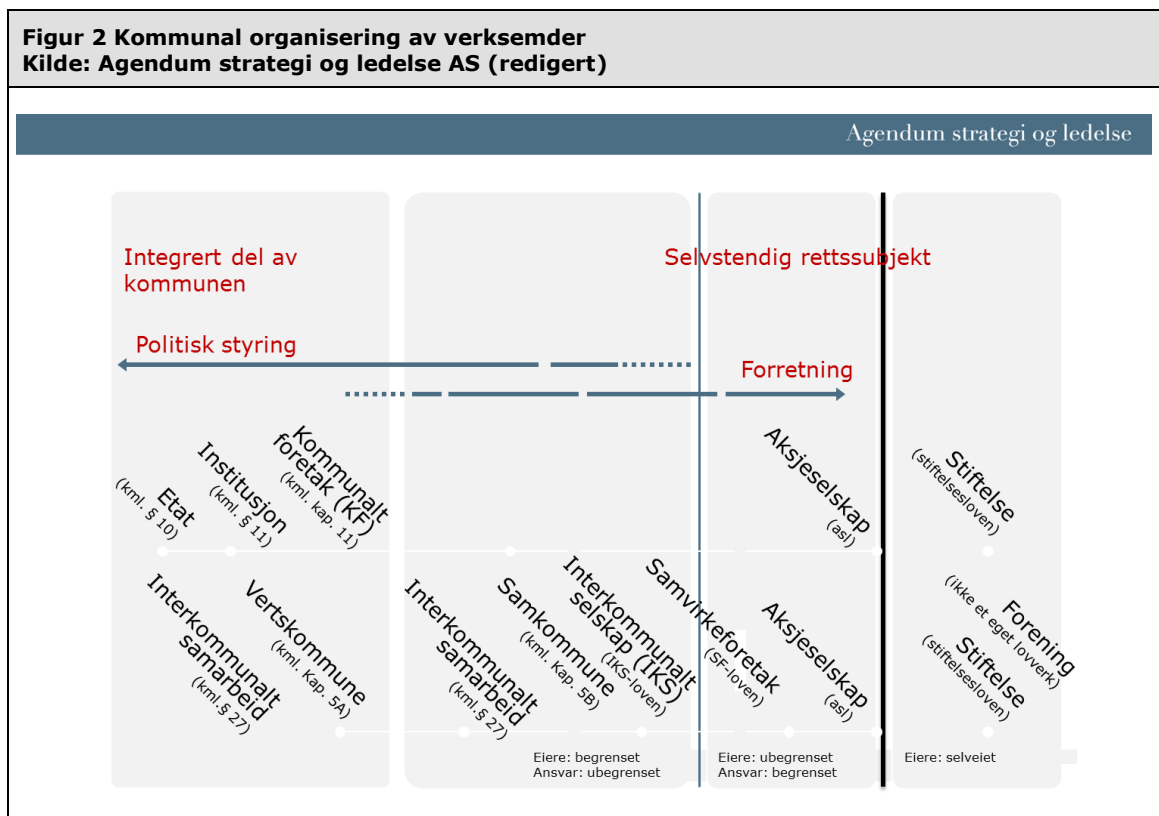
**Figur 2 Kommunal organisering av verksemder**
**Kilde: Agendum strategi og ledelse AS (redigert)**

Agendum strategi og ledelse

Integrert del av kommunen

Selvstendig rettssubjekt

Politisk styring

Forretning

Etat (kml. § 10)

Institusjon (kml. § 11)

Kommunalt foretak (KF) (kml. kap. 11)

Aksjeselskap (asl)

Stiftelse (stiftelsesloven)

Interkommunalt samarbeid (kml.§ 27)

Vertskommune (kml. Kap. 5A)

Interkommunalt samarbeid (kml.§ 27)

Samkommune (kml. Kap. 5B)

Interkommunalt selskap (IKS) (IKS-loven)

Samvirkeforetak (SF-loven)

Aksjeselskap (asl)

Forening (ikke et eget lovverk)

Stiftelse (stiftelsesloven)

Eiere: begrenset
Ansvar: ubegrenset

Eiere: ubegrenset
Ansvar: begrenset

Eiere: selveiet